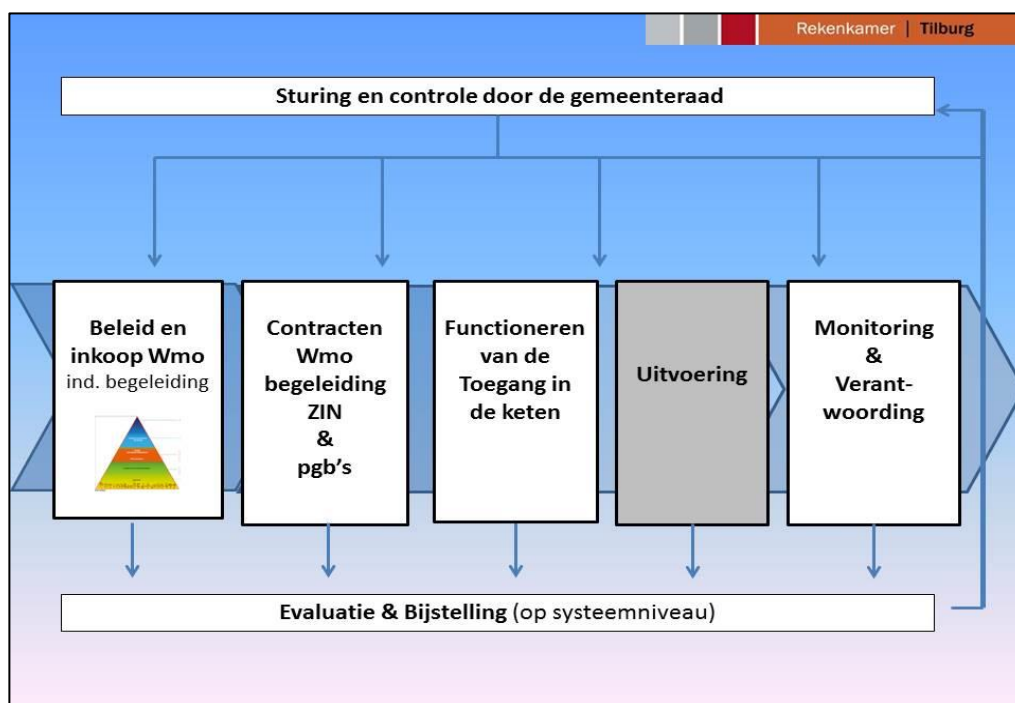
Rekenkamer | Tilburg

Sturing en controle door de gemeenteraad

Beleid en inkoop Wmo
ind. begeleiding

Contracten Wmo begeleiding ZIN & pgb's

Functioneren van de Toegang in de keten

Uitvoering

Monitoring & Verantwoording

Evaluatie & Bijstelling (op systeemniveau)